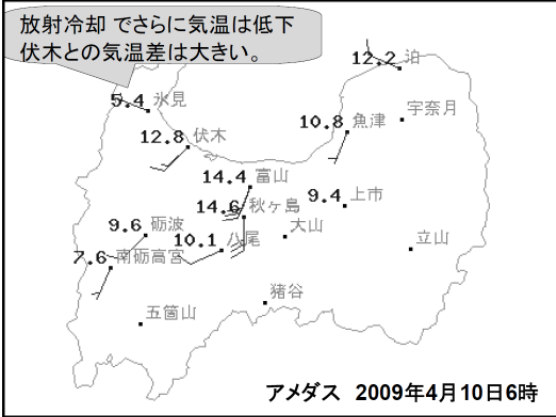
放射冷却 でさらに気温は低下
伏木との気温差は大きい。

12.2 泊
5.4 氷見
10.8 魚津
宇奈月
12.8 伏木
14.4 富山
9.4 上市
14.6 秋ヶ島
9.6 砺波
大山
10.1 八尾
立山
7.6 南砺高宮
猪谷
五箇山

アメダス 2009年4月10日6時